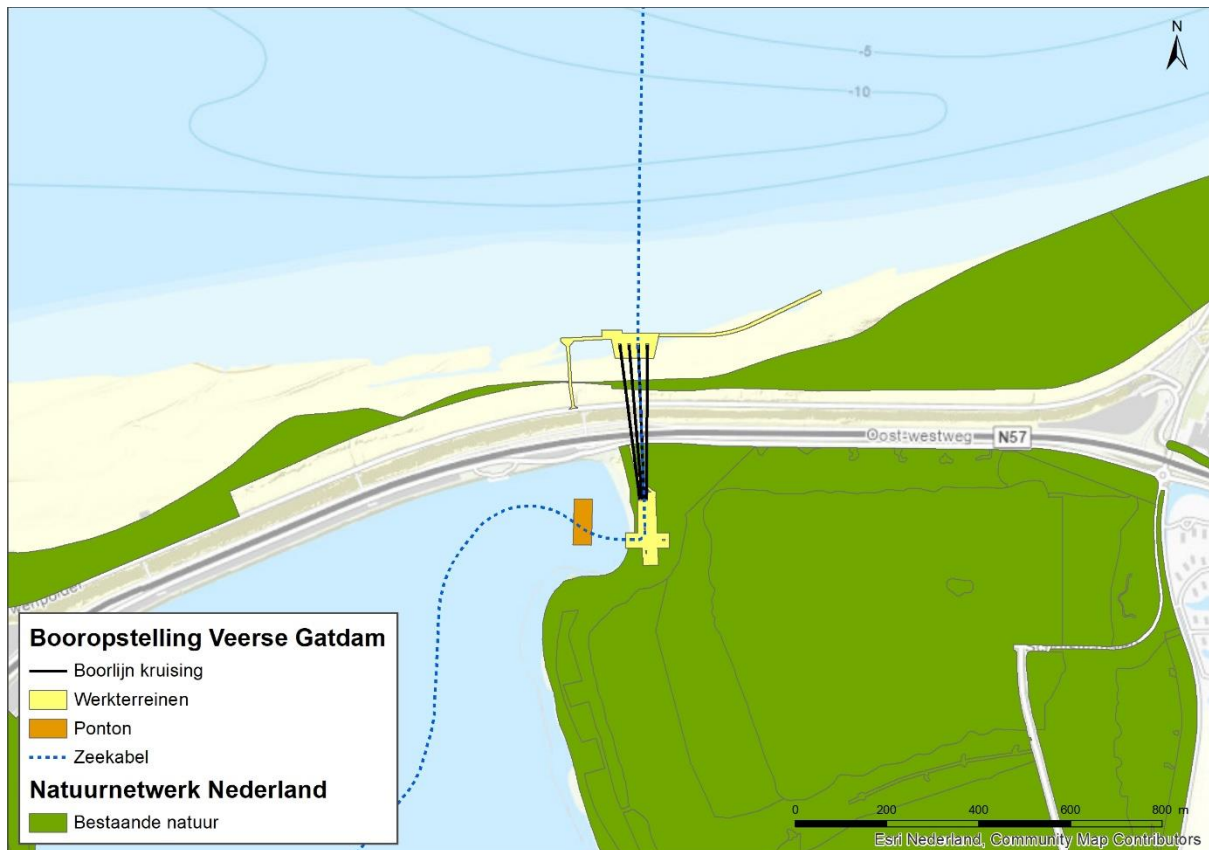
N

-5

-10

Oost-westweg

N57

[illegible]polder

Booropstelling Veerse Gatdam

Boorlijn kruising

Werkterreinen

Ponton

Zeekabel

Natuurnetwerk Nederland

Bestaande natuur

0 200 400 600 800 m

Esri Nederland, Community Map Contributors